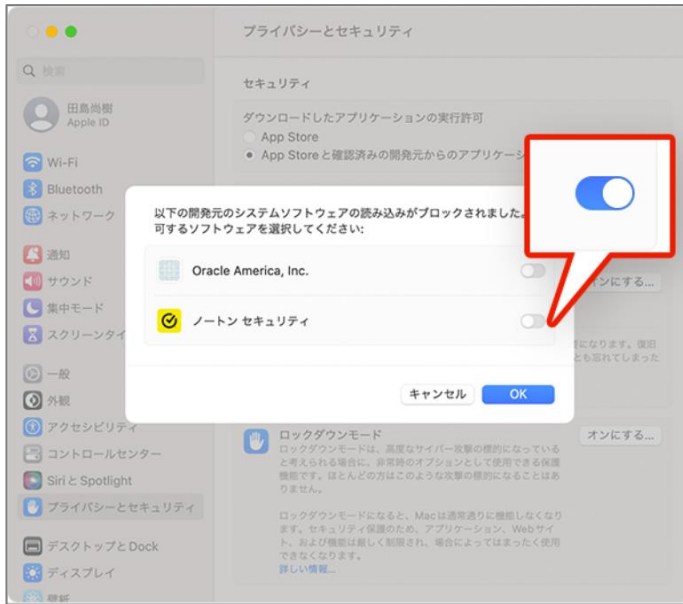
プライバシーとセキュリティ

検索

田島尚樹
Apple ID

Wi-Fi
Bluetooth
ネットワーク

通知
サウンド
集中モード
スクリーンタイ

一般
外観
アクセシビリティ
コントロールセンター
Siri と Spotlight
プライバシーとセキュリティ

デスクトップと Dock
ディスプレイ

セキュリティ

ダウンロードしたアプリケーションの実行許可
App Store
App Store と確認済みの開発元からのアプリケーシ

以下の開発元のシステムソフトウェアの読み込みがブロックされました。
可するソフトウェアを選択してください:

Oracle America, Inc.

ノートン セキュリティ

キャンセル
OK

ンにする...

になります。復旧
も忘れてしまった

ロックダウンモード
ロックダウンモードは、高度なサイバー攻撃の標的になっていると考えられる場合に、非常時のオプションとして使用できる保護機能です。ほとんどの方はこのような攻撃の標的になることはありません。

ロックダウンモードになると、Macは通常通りに機能しなくなります。セキュリティ保護のため、アプリケーション、Webサイト、および機能は厳しく制限され、場合によってはまったく使用できなくなります。
詳しい情報...

オンにする...